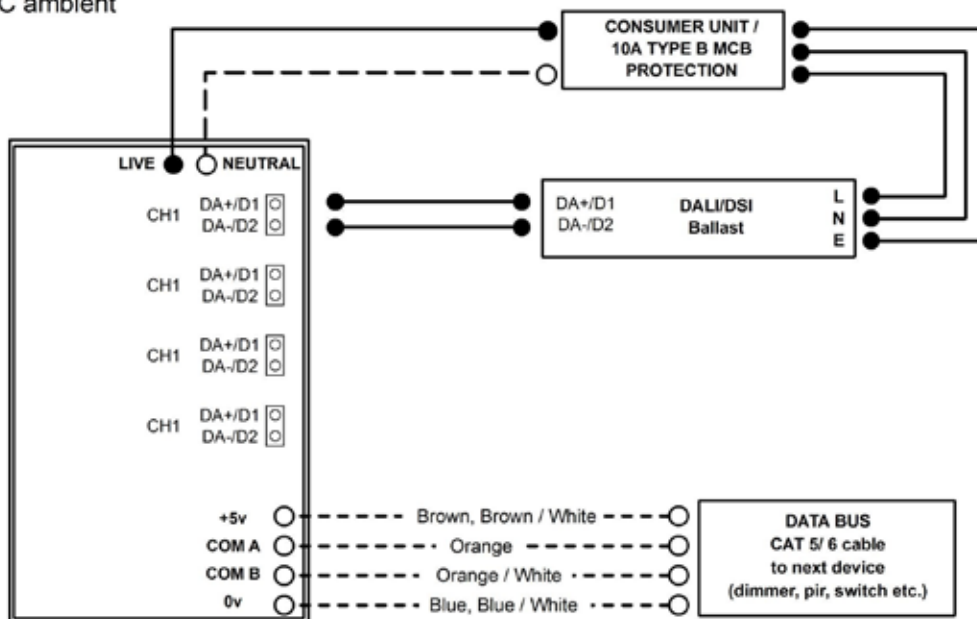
C ambient

CONSUMER UNIT / 10A TYPE B MCB PROTECTION

LIVE NEUTRAL

CH1 DA+/D1 DA-/D2

CH1 DA+/D1 DA-/D2

CH1 DA+/D1 DA-/D2

CH1 DA+/D1 DA-/D2

DA+/D1 DA-/D2 DALI/DSI Ballast L N E

+5v Brown, Brown / White
COM A Orange
COM B Orange / White
0v Blue, Blue / White

DATA BUS CAT 5/ 6 cable to next device (dimmer, pir, switch etc.)